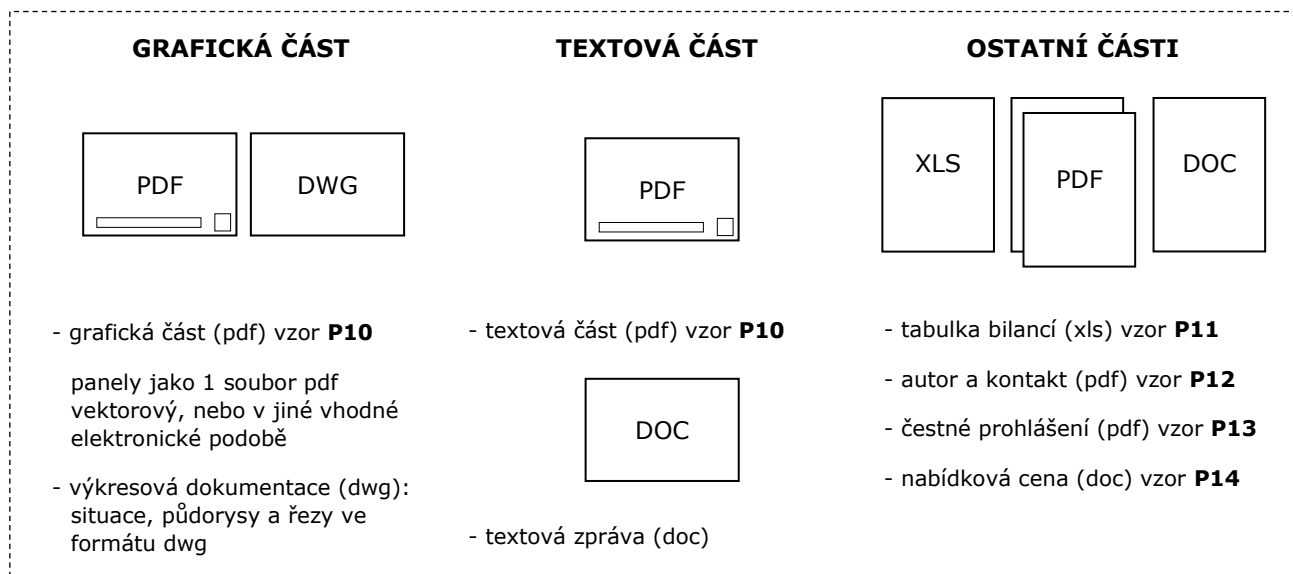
GRAFICKÁ ČÁST

PDF

DWG

- grafická část (pdf) vzor **P10**

panely jako 1 soubor pdf vektorový, nebo v jiné vhodné elektronické podobě

- výkresová dokumentace (dwg): situace, půdorysy a řezy ve formátu dwg

TEXTOVÁ ČÁST

PDF

- textová část (pdf) vzor **P10**

DOC

- textová zpráva (doc)

OSTATNÍ ČÁSTI

XLS

PDF

DOC

- tabulka bilancí (xls) vzor **P11**

- autor a kontakt (pdf) vzor **P12**

- čestné prohlášení (pdf) vzor **P13**

- nabídková cena (doc) vzor **P14**